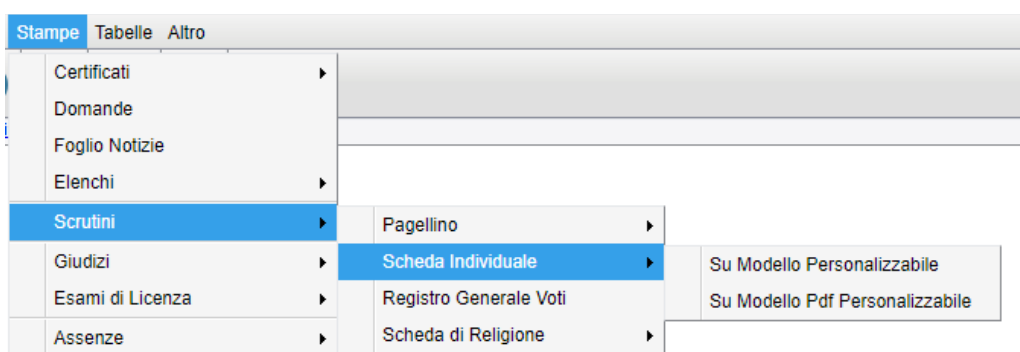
Stampe Tabelle Altro

Certificati
Domande
Foglio Notizie
Elenchi
Scrutini
Giudizi
Esami di Licenza
Assenze

Pagellino
Scheda Individuale
Registro Generale Voti
Scheda di Religione

Su Modello Personalizzabile
Su Modello Pdf Personalizzabile